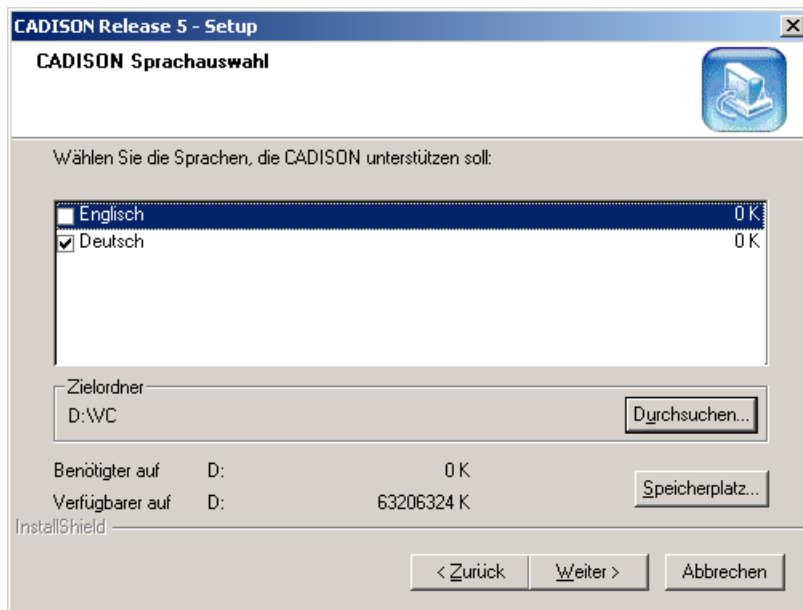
CADISON Release 5 - Setup

CADISON Sprachauswahl

Wählen Sie die Sprachen, die CADISON unterstützen soll:

Englisch 0 K
Deutsch 0 K

Zielordner
D:\VC
Durchsuchen...

Benötigter auf D: 0 K
Verfügbarer auf D: 63206324 K
Speicherplatz...

InstallShield

< Zurück
Weiter >
Abbrechen